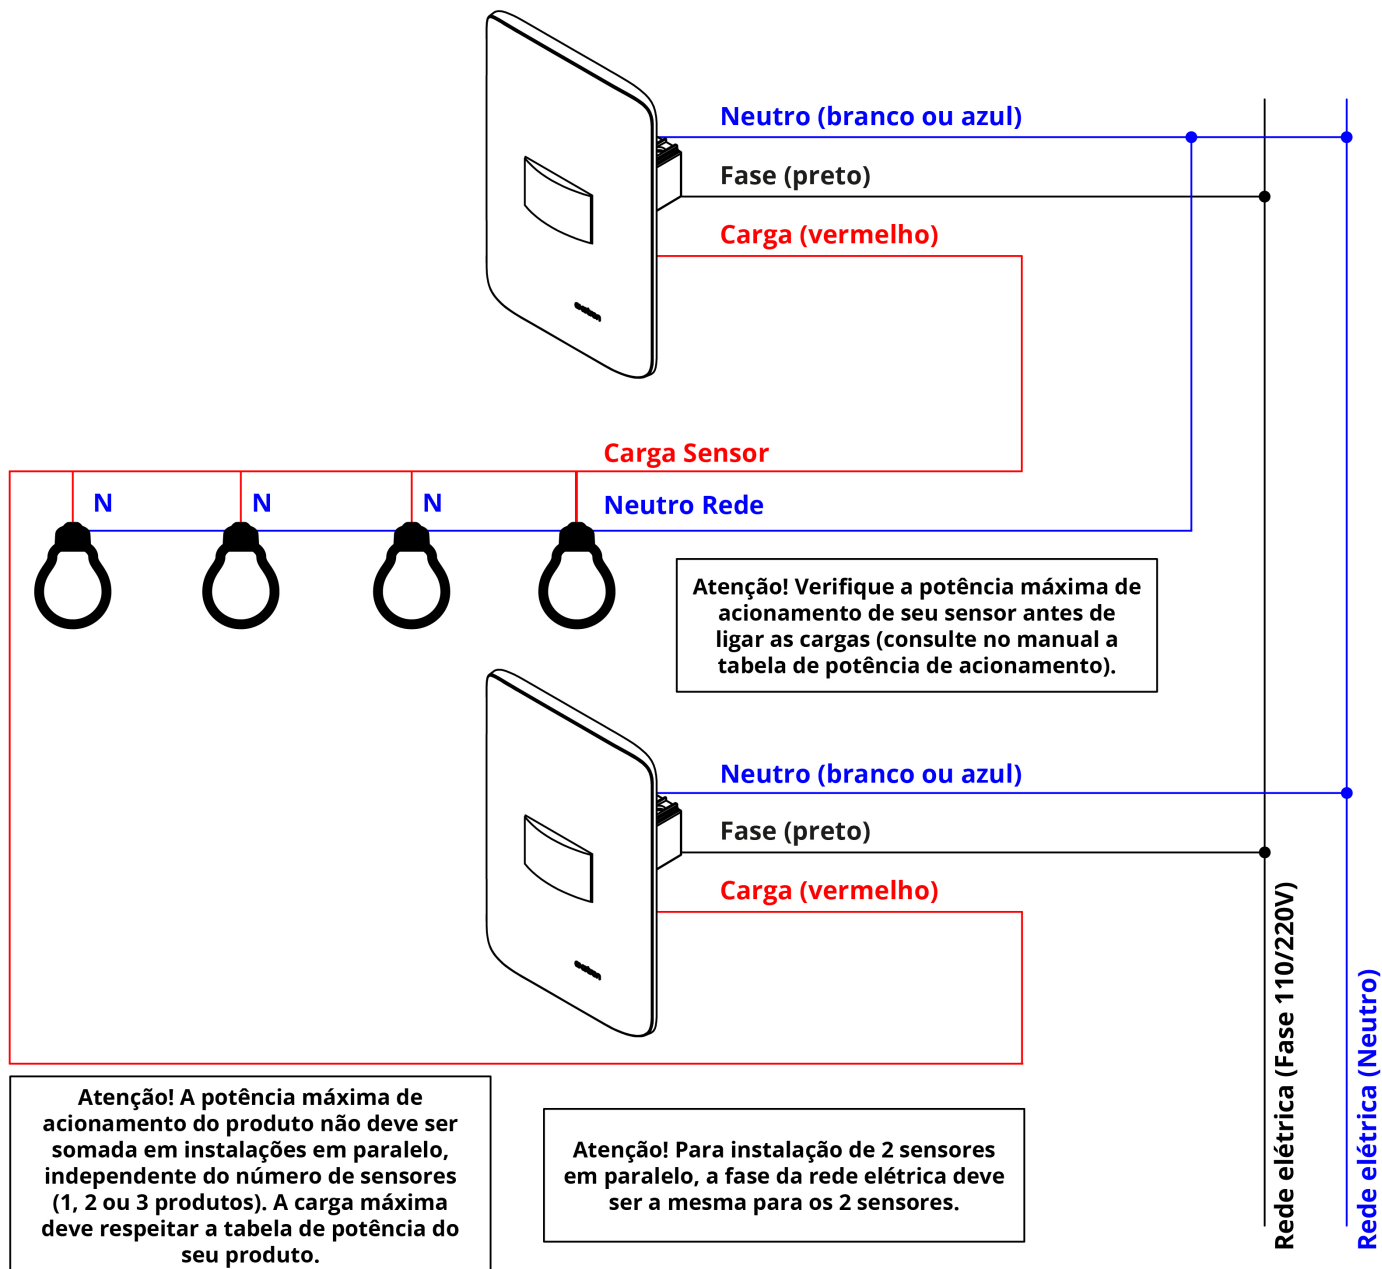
Neutro (branco ou azul)

Fase (preto)

Carga (vermelho)

Carga Sensor

N

N

N

Neutro Rede

Atenção! Verifique a potência máxima de acionamento de seu sensor antes de ligar as cargas (consulte no manual a tabela de potência de acionamento).

Neutro (branco ou azul)

Fase (preto)

Carga (vermelho)

Rede elétrica (Fase 110/220V)

Rede elétrica (Neutro)

Atenção! A potência máxima de acionamento do produto não deve ser somada em instalações em paralelo, independente do número de sensores (1, 2 ou 3 produtos). A carga máxima deve respeitar a tabela de potência do seu produto.

Atenção! Para instalação de 2 sensores em paralelo, a fase da rede elétrica deve ser a mesma para os 2 sensores.